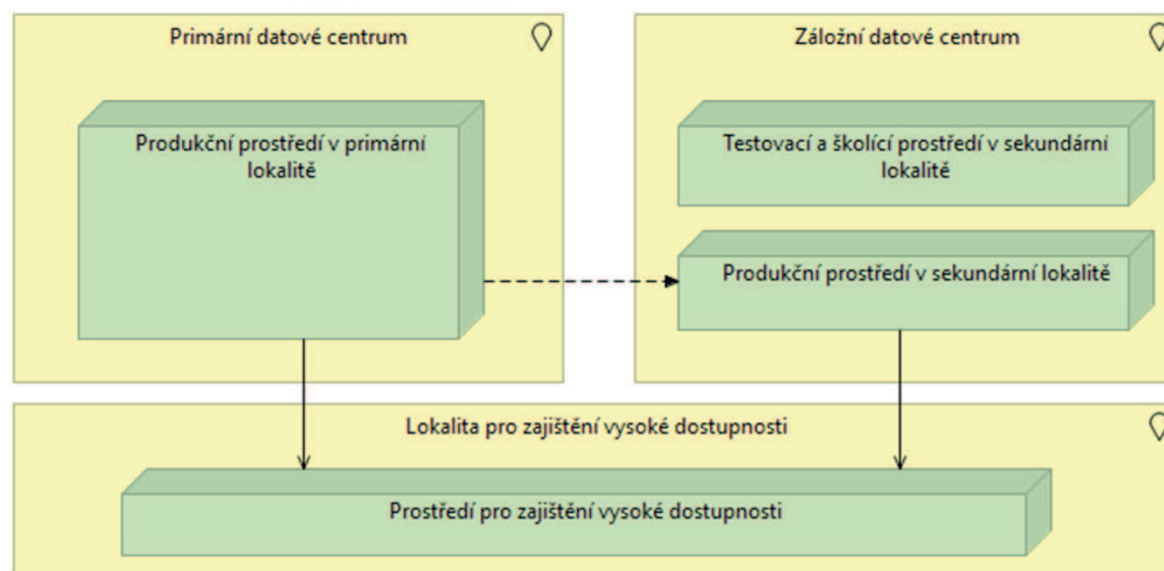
Primární datové centrum

Produkční prostředí v primární lokalitě

Záložní datové centrum

Testovací a školící prostředí v sekundární lokalitě

Produkční prostředí v sekundární lokalitě

Lokalita pro zajištění vysoké dostupnosti

Prostředí pro zajištění vysoké dostupnosti